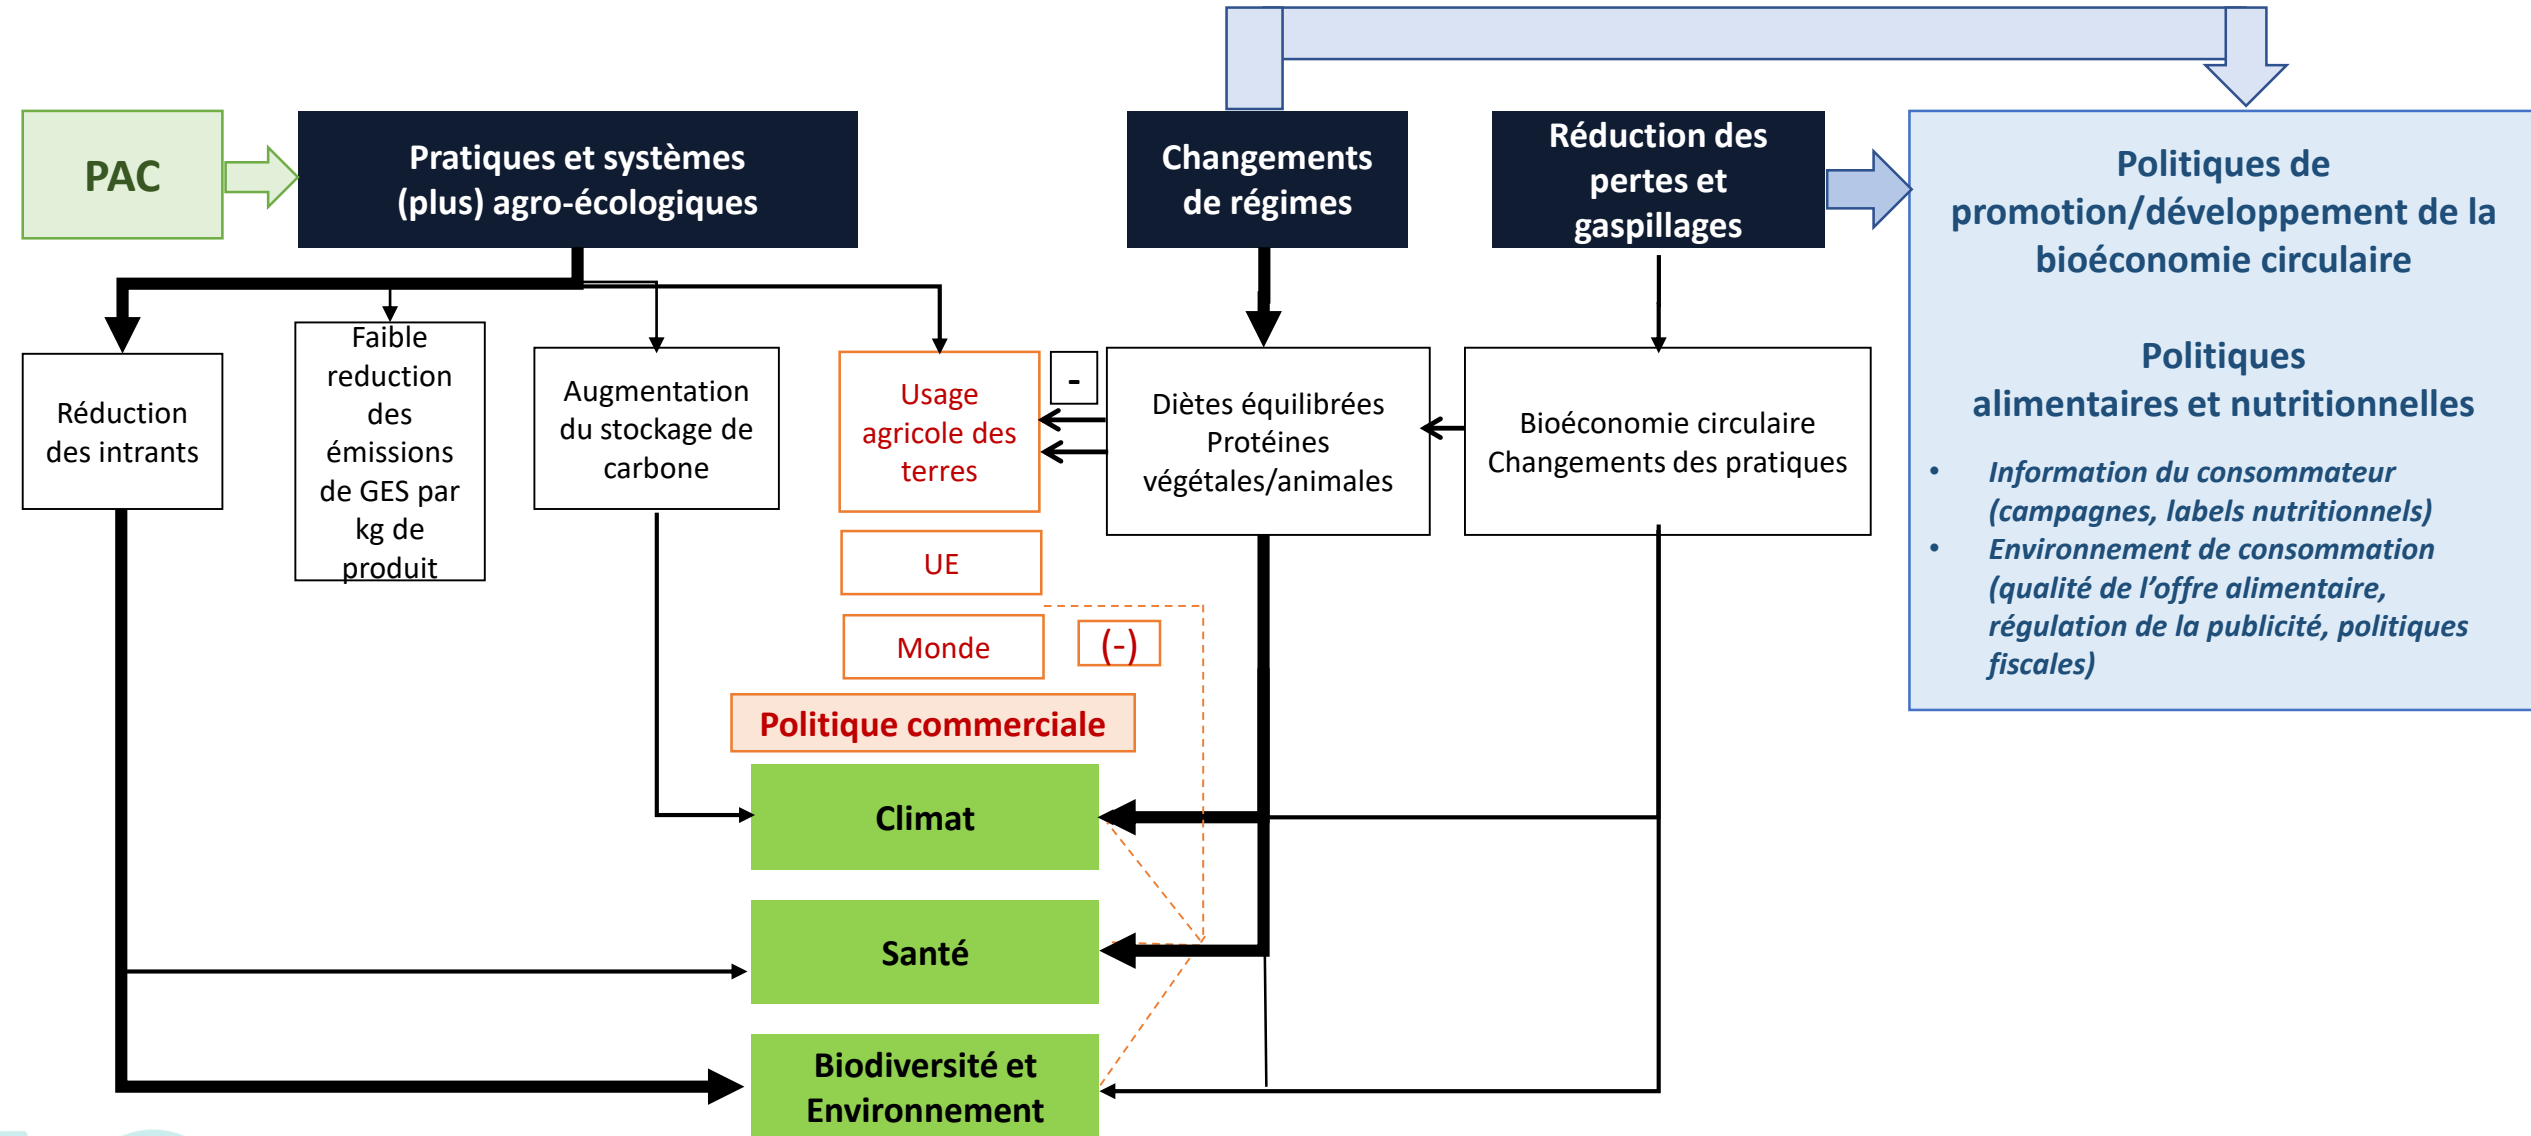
PAC

Pratiques et systèmes (plus) agro-écologiques

Changements de régimes

Réduction des pertes et gaspillages

Politiques de promotion/développement de la bioéconomie circulaire

Politiques alimentaires et nutritionnelles

- Information du consommateur (campagnes, labels nutritionnels)
- Environnement de consommation (qualité de l'offre alimentaire, régulation de la publicité, politiques fiscales)

Réduction des intrants

Faible reduction des émissions de GES par kg de produit

Augmentation du stockage de carbone

Usage agricole des terres

-

Diètes équilibrées Protéines végétales/animales

Bioéconomie circulaire Changements des pratiques

UE

Monde

(-)

Politique commerciale

Climat

Santé

Biodiversité et Environnement